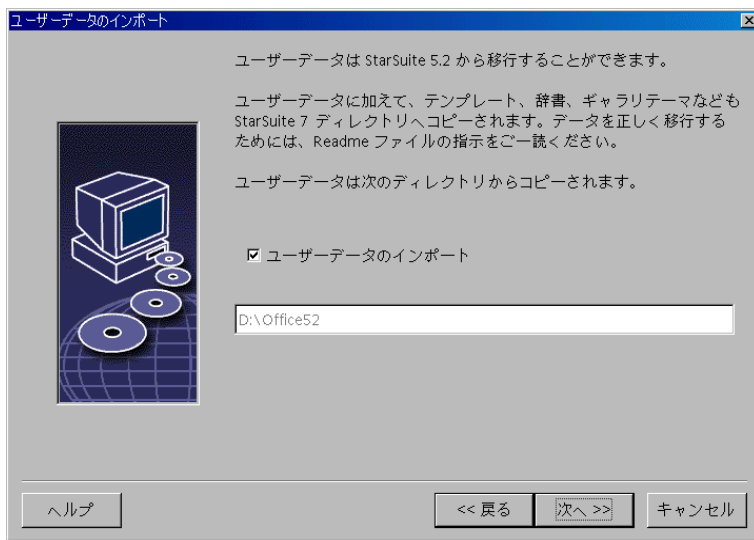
ユーザーデータのインポート

ユーザーデータは StarSuite 5.2 から移行することができます。

ユーザーデータに加えて、テンプレート、辞書、ギャラリテーマなども StarSuite 7 ディレクトリへコピーされます。データを正しく移行するためには、Readme ファイルの指示をご一読ください。

ユーザーデータは次のディレクトリからコピーされます。

☑ ユーザーデータのインポート

D:\Office52

ヘルプ

<< 戻る

次へ >>

キャンセル